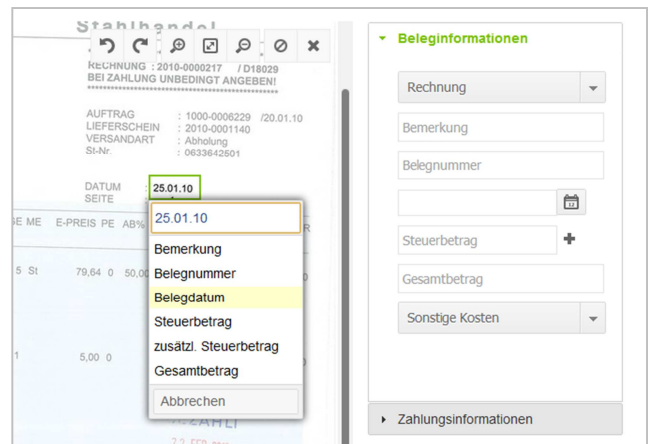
Stahlhandel

RECHNUNG : 2010-0000217 / D18029
BEI ZAHLUNG UNBEDINGT ANGEBEN!

AUFTRAG : 1000-0006229 /20.01.10
LIEFERSCHEIN : 2010-0001140
VERSANDART : Abholung
St-Nr. : 0633642501

DATUM : 25.01.10
SEITE

GE ME E-PREIS PE AB%

5 St 79,64 0 50,00

1 5,00 0

25.01.10

Bemerkung
Belegnummer
Belegdatum
Steuerbetrag
zusätzl. Steuerbetrag
Gesamtbetrag
Abbrechen

Beleginformationen

Rechnung
Bemerkung
Belegnummer
Steuerbetrag
Gesamtbetrag
Sonstige Kosten

Zahlungsinformationen